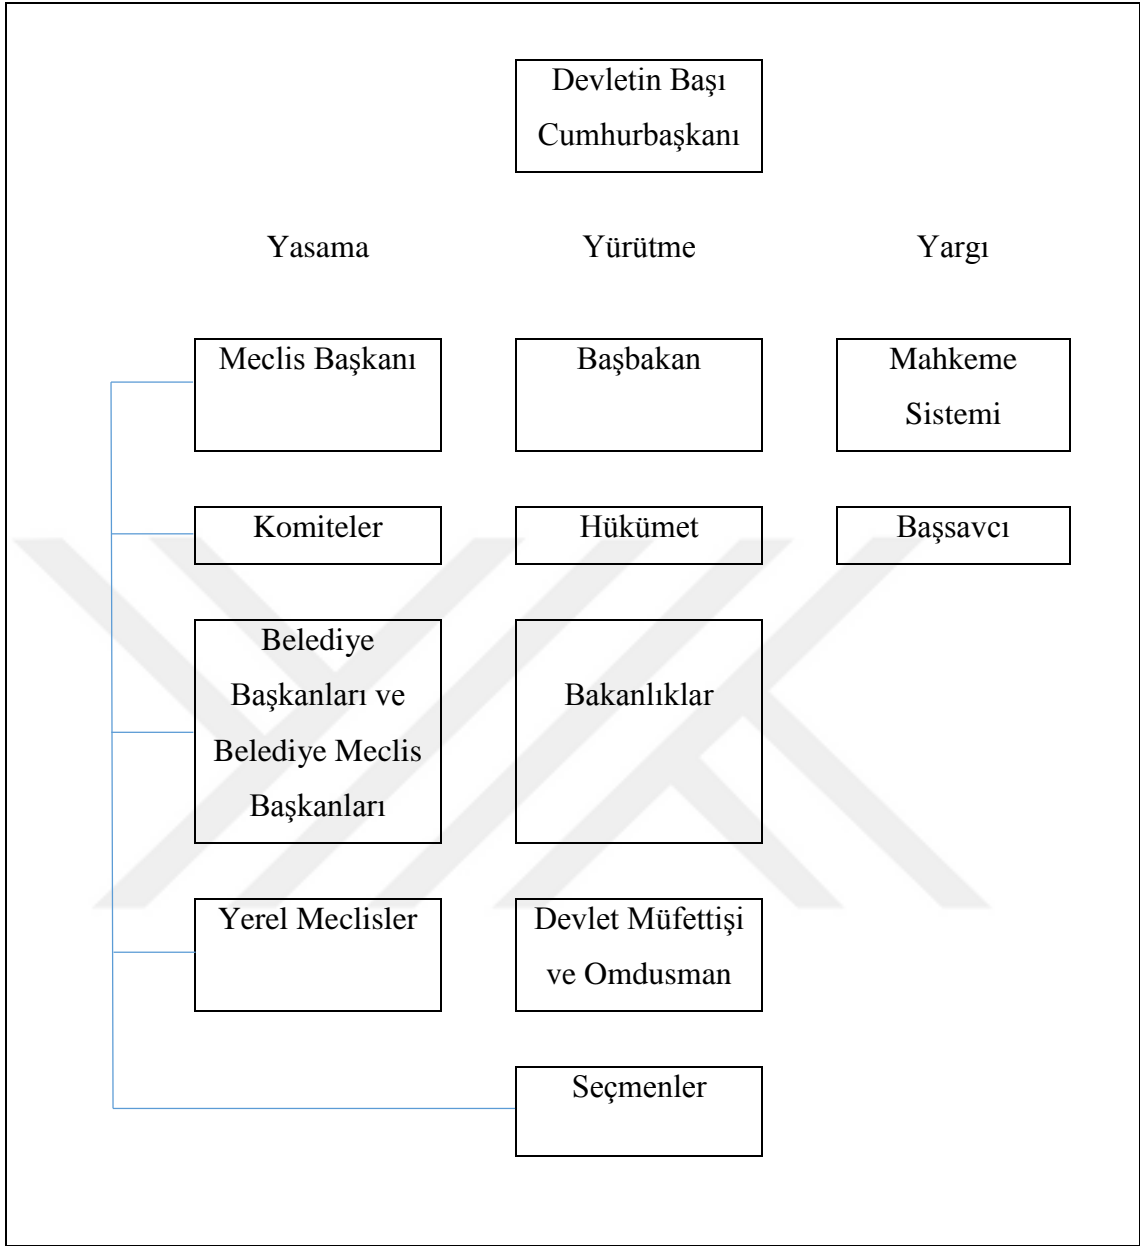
Devletin Başı Cumhurbaşkanı

Yasama

Yürütme

Yargı

Meclis Başkanı

Başbakan

Mahkeme Sistemi

Komiteler

Hükümet

Başsavcı

Belediye Başkanları ve Belediye Meclis Başkanları

Bakanlıklar

Yerel Meclisler

Devlet Müfettişi ve Omdusman

Seçmenler